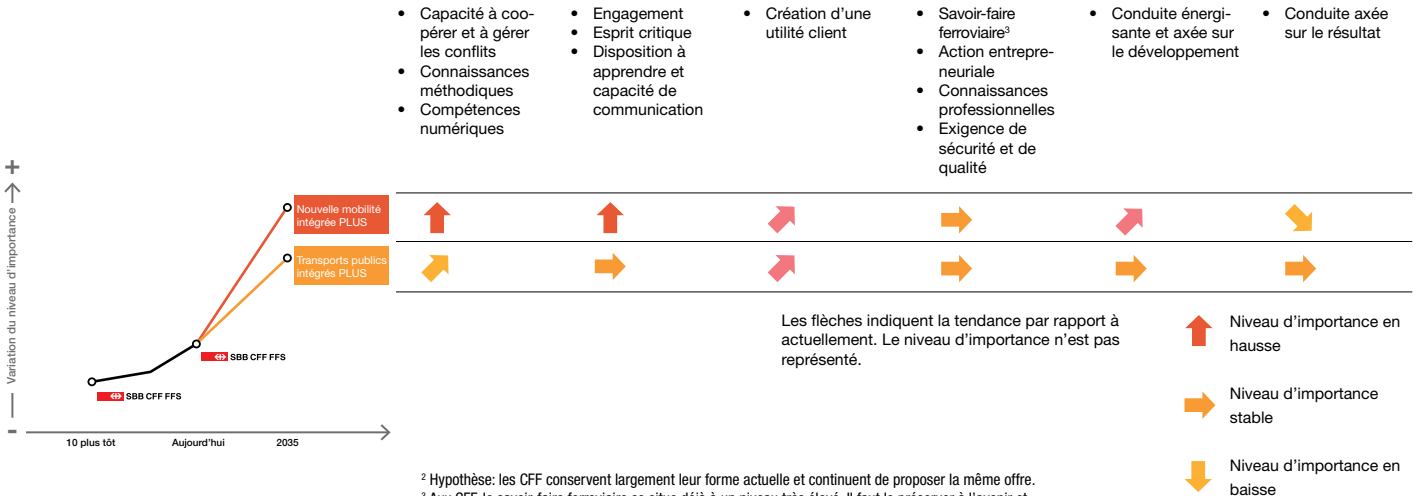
- Capacité à coopérer et à gérer les conflits
- Connaissances méthodiques
- Compétences numériques

- Engagement
- Esprit critique
- Disposition à apprendre et capacité de communication

- Création d'une utilité client

- Savoir-faire ferroviaire$^3$
- Action entrepreneuriale
- Connaissances professionnelles
- Exigence de sécurité et de qualité

- Conduite énergisante et axée sur le développement

- Conduite axée sur le résultat

+

Variation du niveau d'importance

-

Nouvelle mobilité intégrée PLUS

Transports publics intégrés PLUS

SBB CFF FFS

SBB CFF FFS

10 plus tôt

Aujourd'hui

2035

Les flèches indiquent la tendance par rapport à actuellement. Le niveau d'importance n'est pas représenté.

Niveau d'importance en hausse

Niveau d'importance stable

Niveau d'importance en baisse

$^2$ Hypothèse: les CFF conservent largement leur forme actuelle et continuent de proposer la même offre.

$^3$ Aux CFF, le savoir-faire ferroviaire se situe déjà à un niveau très élevé. Il faut le préserver à l'avenir et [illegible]